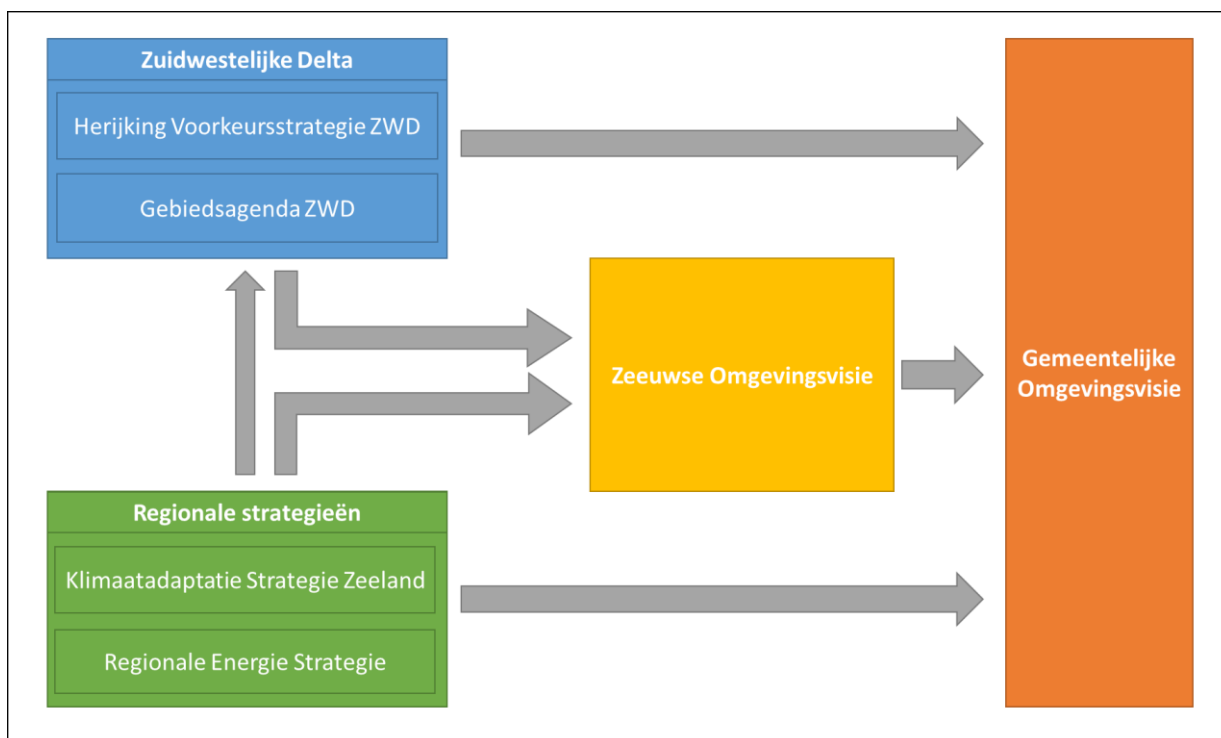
Zuidwestelijke Delta

Herijking Voorkeursstrategie ZWD

Gebiedsagenda ZWD

Zeeuwse Omgevingsvisie

Gemeentelijke Omgevingsvisie

Regionale strategieën

Klimaatadaptatie Strategie Zeeland

Regionale Energie Strategie